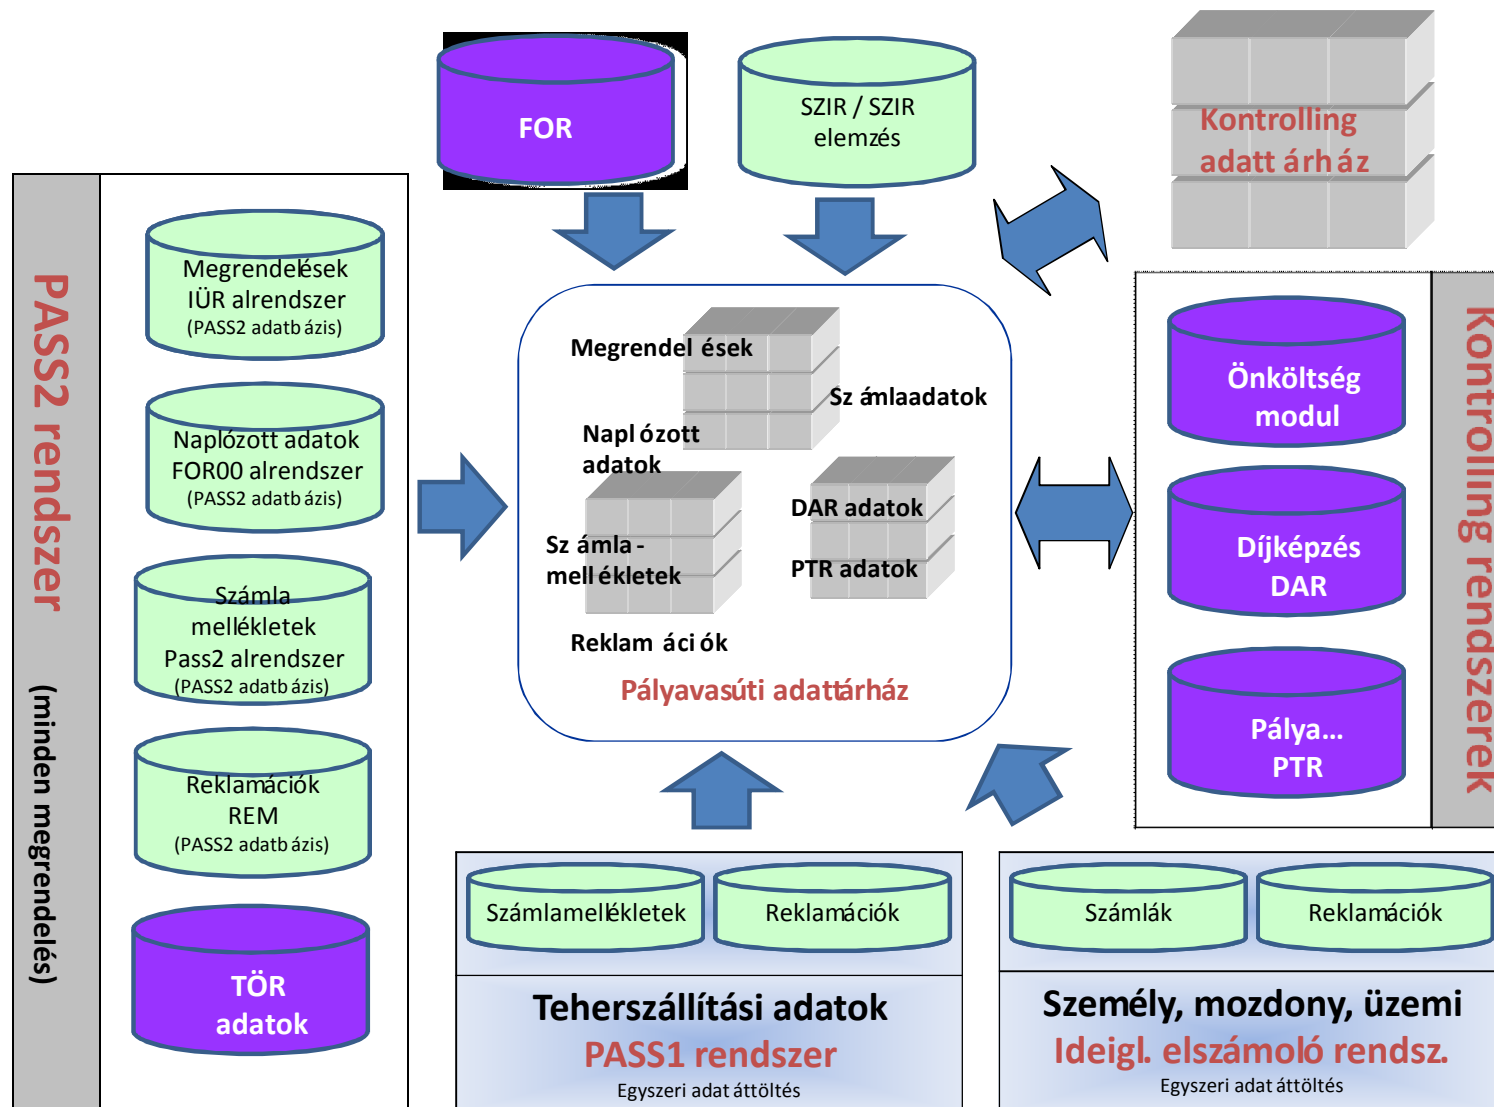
FOR

SZIR / SZIR elemzés

Kontrolling adatt árh áz

PASS2 rendszer

(minden megrendelés)

Megrendelések IÜR alrendszer (PASS2 adatb ázis)

Naplózott adatok FOR00 alrendszer (PASS2 adatb ázis)

Számla mellékletek Pass2 alrendszer (PASS2 adatb ázis)

Reklamációk REM (PASS2 adatb ázis)

TÖR adatok

Megrendel ések

Sz ámlaadatok

Napl ózott adatok

Sz ámla - mell ékletek

DAR adatok

PTR adatok

Reklam áci ók

Pályavasúti adattárház

Önköltség modul

Díjképzés DAR

Pálya... PTR

Kontrolling rendszerek

Számlamellékletek

Reklamációk

Teherszállítási adatok

PASS1 rendszer

Egyszeri adat áttöltés

Számlák

Reklamációk

Személy, mozdony, üzemi

Ideigl. elszámoló rendsz.

Egyszeri adat áttöltés